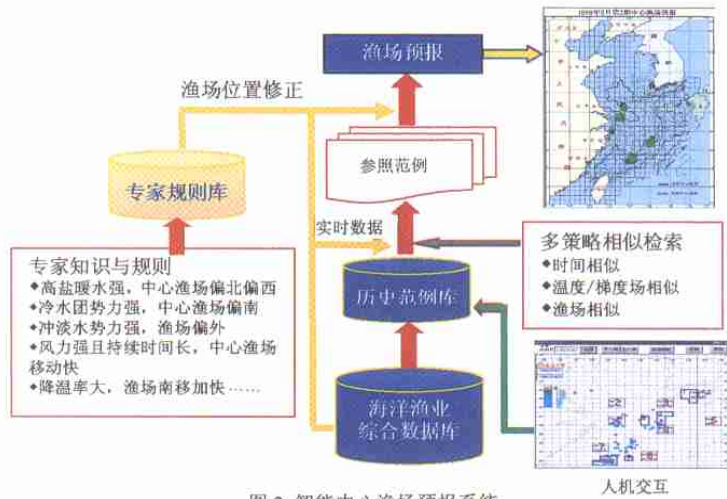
渔场预报

渔场位置修正

专家规则库

参照范例

实时数据

多策略相似检索
◆时间相似
◆温度/梯度场相似
◆渔场相似

专家知识与规则
◆高盐暖水强，中心渔场偏北偏西
◆冷水团势力强，中心渔场偏南
◆冲淡水势力强，渔场偏外
◆风力强且持续时间长，中心渔场移动快
◆降温率大，渔场南移加快……

历史范例库

海洋渔业综合数据库

人机交互

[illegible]